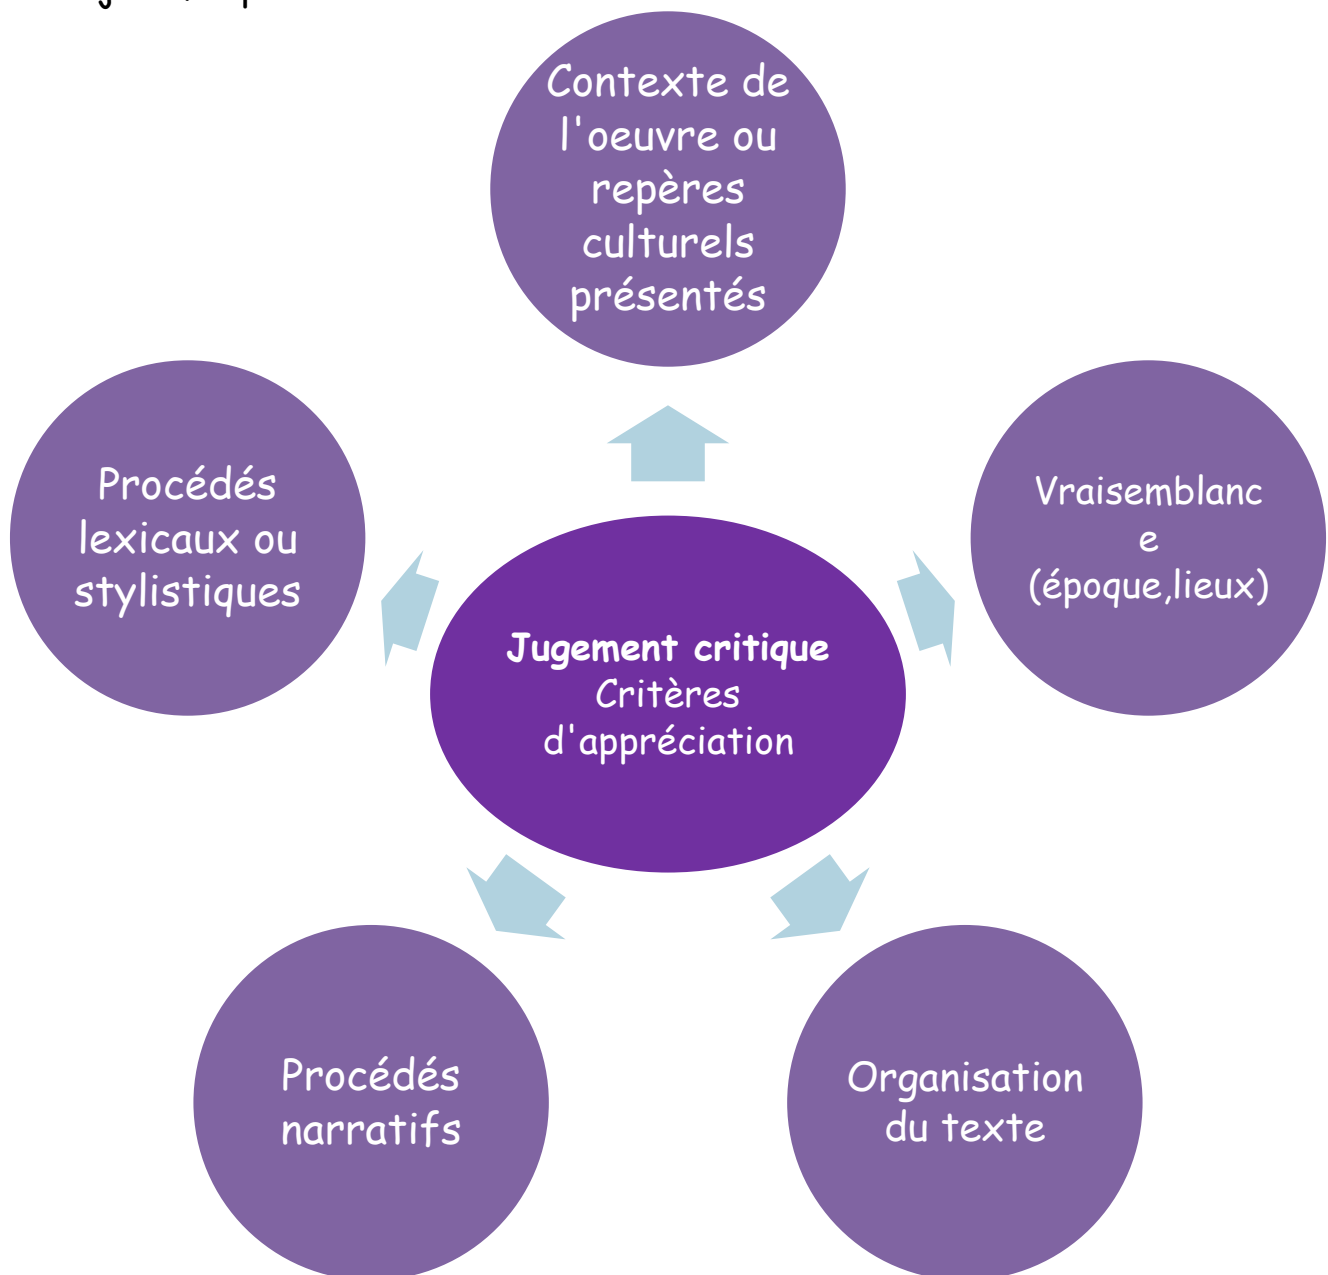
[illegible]

Contexte de l'oeuvre ou repères culturels présentés

Procédés lexicaux ou stylistiques

Jugement critique
Critères d'appréciation

Vraisemblanc
e
(époque,lieux)

Procédés narratifs

Organisation du texte